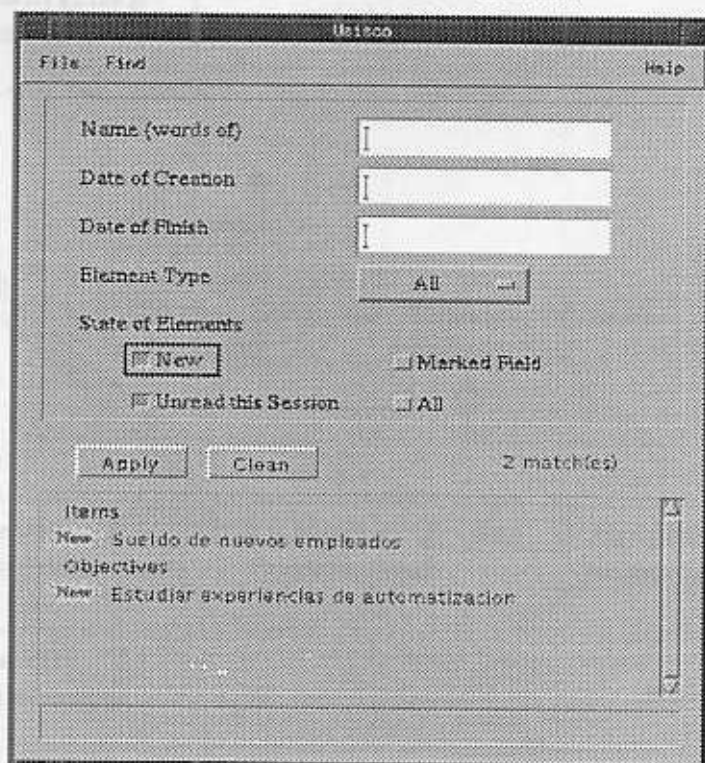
Unisco

File Find Help

Name (words of)

Date of Creation

Date of Finish

Element Type

All

State of Elements

New

Marked Field

Unread this Session

All

Apply

Clean

2 match(es)

Items

New Sueldo de nuevos empleados

Objectives

New Estudiar experiencias de automatizacion